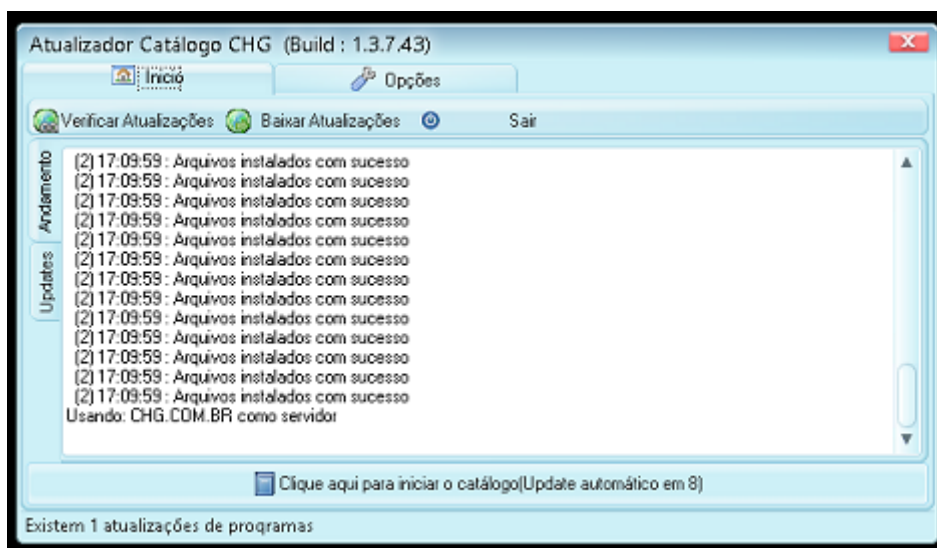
Atualizador Catálogo CHG (Build : 1.3.7.43)

Início

Opções

Verificar Atualizações

Baixar Atualizações

Sair

Andamento

Updates

(2) 17:09:59 : Arquivos instalados com sucesso
(2) 17:09:59 : Arquivos instalados com sucesso
(2) 17:09:59 : Arquivos instalados com sucesso
(2) 17:09:59 : Arquivos instalados com sucesso
(2) 17:09:59 : Arquivos instalados com sucesso
(2) 17:09:59 : Arquivos instalados com sucesso
(2) 17:09:59 : Arquivos instalados com sucesso
(2) 17:09:59 : Arquivos instalados com sucesso
(2) 17:09:59 : Arquivos instalados com sucesso
(2) 17:09:59 : Arquivos instalados com sucesso
(2) 17:09:59 : Arquivos instalados com sucesso
(2) 17:09:59 : Arquivos instalados com sucesso
(2) 17:09:59 : Arquivos instalados com sucesso
Usando: CHG.COM.BR como servidor

Clique aqui para iniciar o catálogo(Update automático em 8)

Existem 1 atualizações de programas